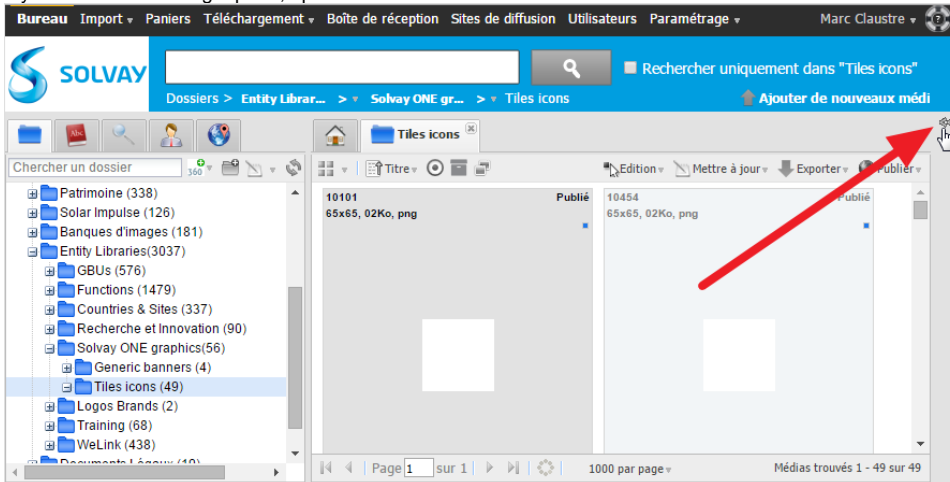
Bureau Import ▾ Paniers Téléchargement ▾ Boîte de réception Sites de diffusion Utilisateurs Paramétrage ▾ Marc Claustre ▾

SOLVAY

Rechercher uniquement dans "Tiles icons"

Dossiers > Entity Librar... > ▾ Solvay ONE gr... > ▾ Tiles icons

Ajouter de nouveaux médi

Chercher un dossier

360

Patrimoine (338)
Solar Impulse (126)
Banques d'images (181)
Entity Libraries(3037)
GBUs (576)
Functions (1479)
Countries & Sites (337)
Recherche et Innovation (90)
Solvay ONE graphics(56)
Generic banners (4)
Tiles icons (49)
Logos Brands (2)
Training (68)
WeLink (438)
Documents Légaux (19)

Tiles icons

Titre ▾ Edition ▾ Mettre à jour ▾ Exporter ▾ Publier ▾

10101 Publié
65x65, 02Ko, png

10454 Publié
65x65, 02Ko, png

Page 1 sur 1 1000 par page ▾ Médias trouvés 1 - 49 sur 49